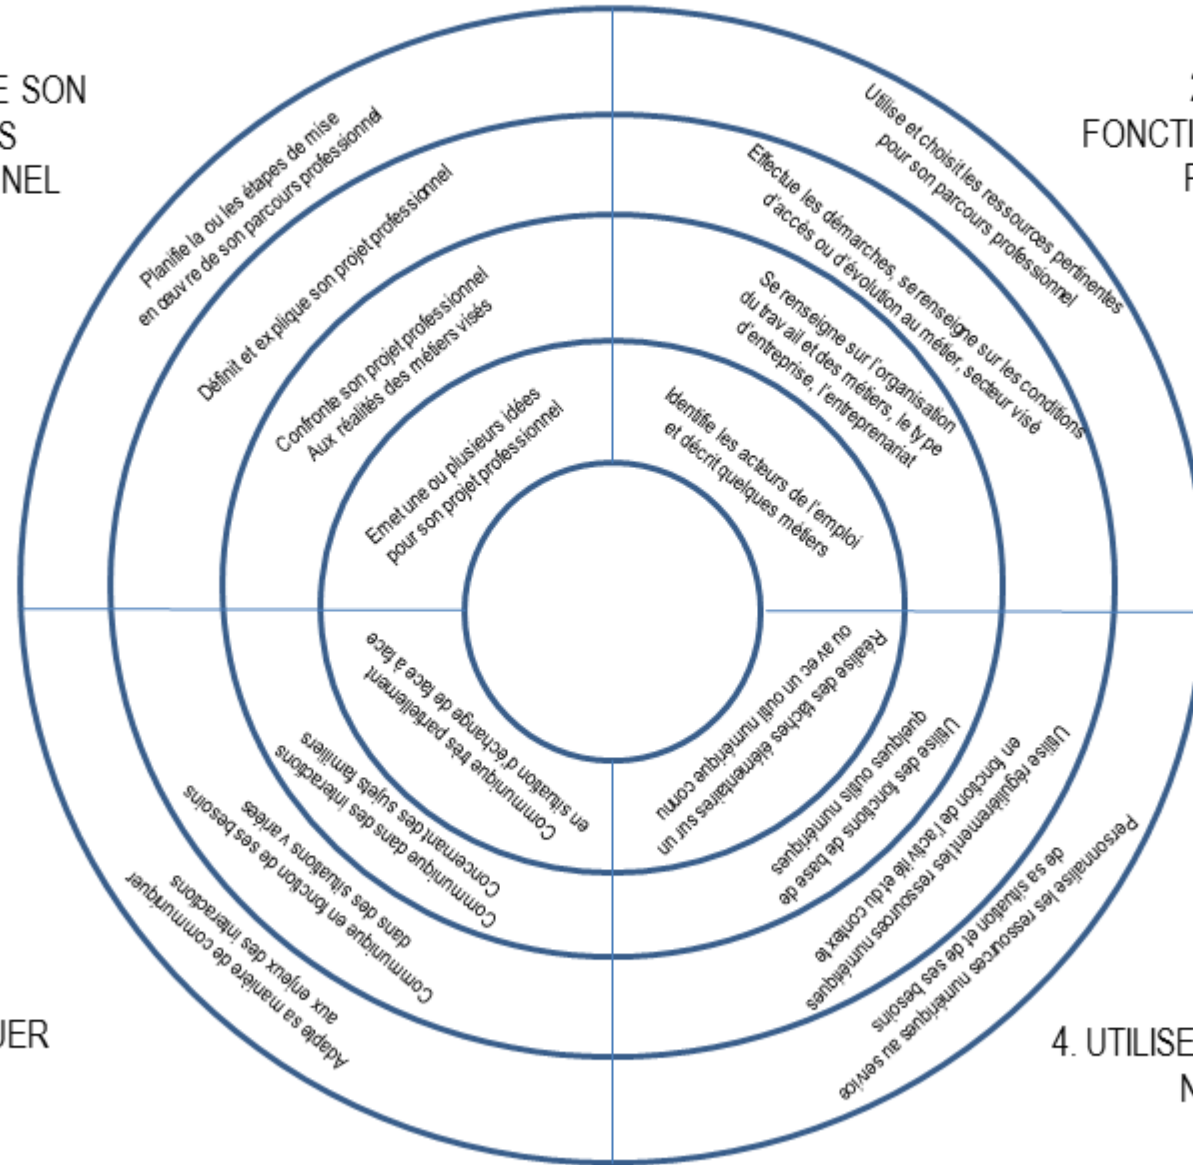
E SON
S
NEL

Planifie la ou les étapes de mise en œuv re de son parcours professionnel

Définit et ex plique son projet professionnel

Confronte son projet professionnel Aux réalités des métiers visés

Emet une ou plusieurs idées pour son projet professionnel

2
FONCTI
F

Utilise et choisit les ressources pertinentes pour son parcours professionnel

Effectue les démarches, se renseigne sur les conditions d'accès ou d'évolution au métier, secteur visé

Se renseigne sur l'organisation du trav ail et des métiers, le type d'entreprise, l'entreprenariat

Identifie les acteurs de l'emploi et décrit quelques métiers

Communique très partiellement en situation d'échange de face à face

Communique dans des interactions Concernant des sujets familiers

Communique en fonction de ses besoins dans des situations v ariées

Adapte sa manière de communiquer aux enjeux des interactions

UER

Réalise des tâches élémentaires sur un ou av ec un outil numérique connu

Utilise des fonctions de base de quelques outils numériques

Utilise régulièrement les ressources numériques en fonction de l'activ ité et du contex te

Personnalise les ressources numériques au service de sa situation et de ses besoins

4. UTILISE
N